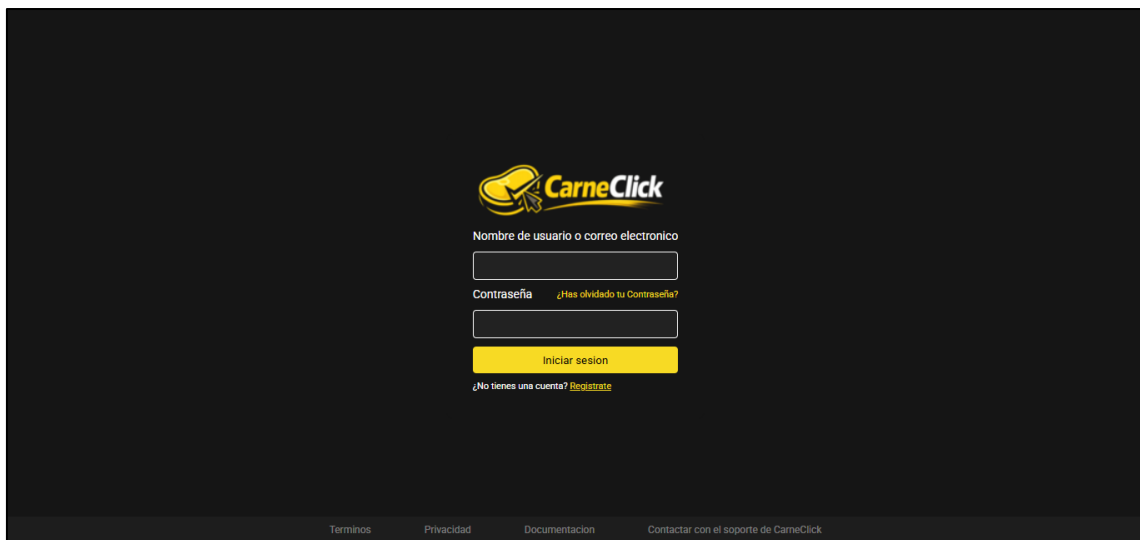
CarneClick

Nombre de usuario o correo electronico

Contraseña ¿Has olvidado tu Contraseña?

Iniciar sesion

¿No tienes una cuenta? Registrate

Terminos Privacidad Documentacion Contactar con el soporte de CarneClick